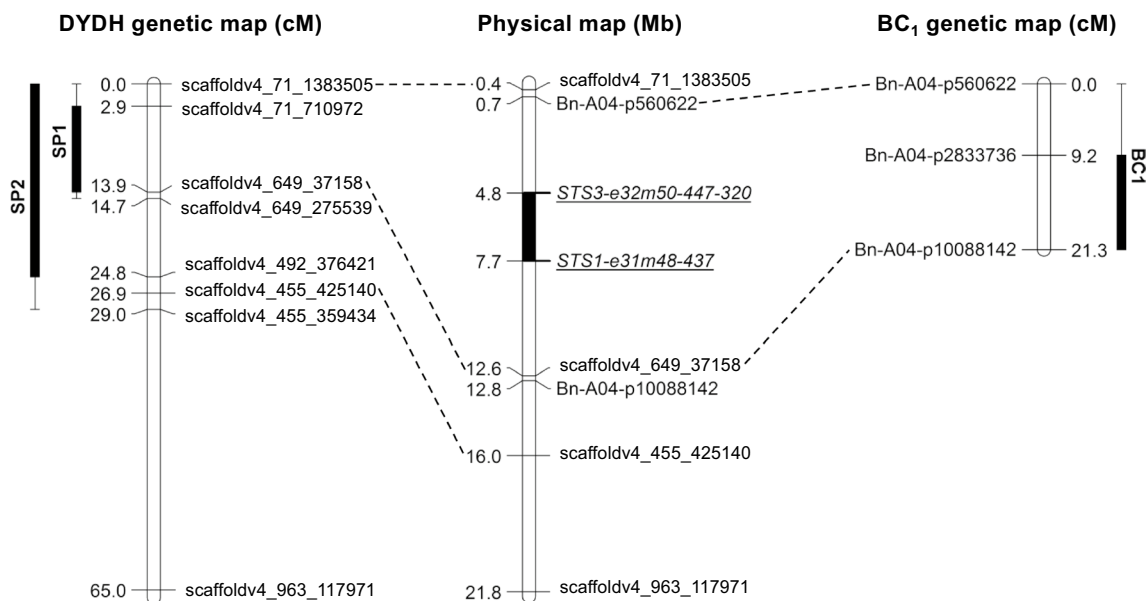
DYDH genetic map (cM)

Physical map (Mb)

$BC_1$ genetic map (cM)

SP2
SP1

0.0 scaffoldv4_71_1383505
2.9 scaffoldv4_71_710972
13.9 scaffoldv4_649_37158
14.7 scaffoldv4_649_275539
24.8 scaffoldv4_492_376421
26.9 scaffoldv4_455_425140
29.0 scaffoldv4_455_359434
65.0 scaffoldv4_963_117971

0.4 scaffoldv4_71_1383505
0.7 Bn-A04-p560622
4.8 STS3-e32m50-447-320
7.7 STS1-e31m48-437
12.6 scaffoldv4_649_37158
12.8 Bn-A04-p10088142
16.0 scaffoldv4_455_425140
21.8 scaffoldv4_963_117971

Bn-A04-p560622 0.0
Bn-A04-p2833736 9.2
Bn-A04-p10088142 21.3

BC1